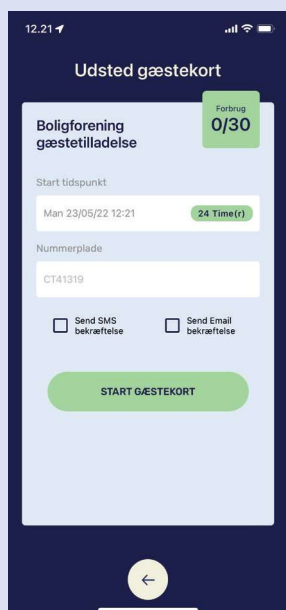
12.21

Udsted gæstekort

Forbrug
0/30

Boligforening gæstetilladelse

Start tidspunkt

Man 23/05/22 12:21

24 Time(r)

Nummerplade

CT41319

Send SMS bekræftelse

Send Email bekræftelse

START GÆSTEKORT

←